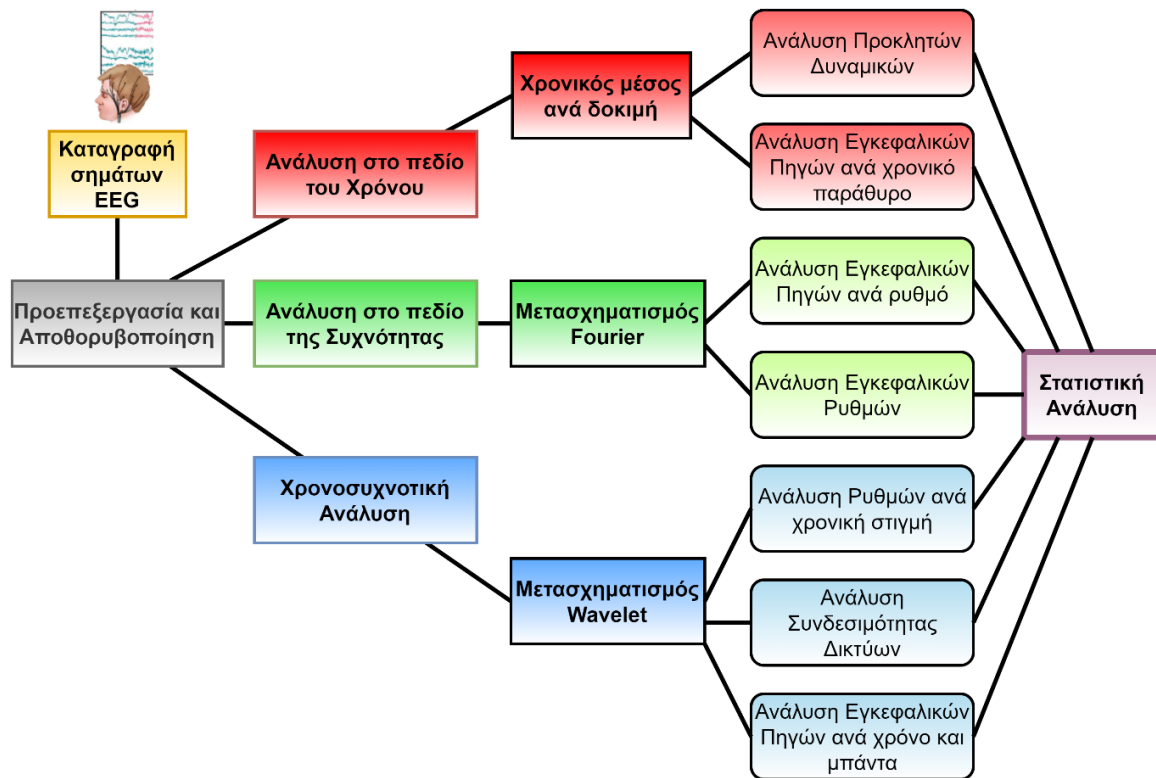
Καταγραφή σημάτων EEG

Προεπεξεργασία και Αποθορυβοποίηση

Ανάλυση στο πεδίο του Χρόνου

Ανάλυση στο πεδίο της Συχνότητας

Χρονοσυχνοτική Ανάλυση

Χρονικός μέσος ανά δοκιμή

Μετασχηματισμός Fourier

Μετασχηματισμός Wavelet

Ανάλυση Προκλητών Δυναμικών

Ανάλυση Εγκεφαλικών Πηγών ανά χρονικό παράθυρο

Ανάλυση Εγκεφαλικών Πηγών ανά ρυθμό

Ανάλυση Εγκεφαλικών Ρυθμών

Ανάλυση Ρυθμών ανά χρονική στιγμή

Ανάλυση Συνδεσιμότητας Δικτύων

Ανάλυση Εγκεφαλικών Πηγών ανά χρόνο και μπάντα

Στατιστική Ανάλυση